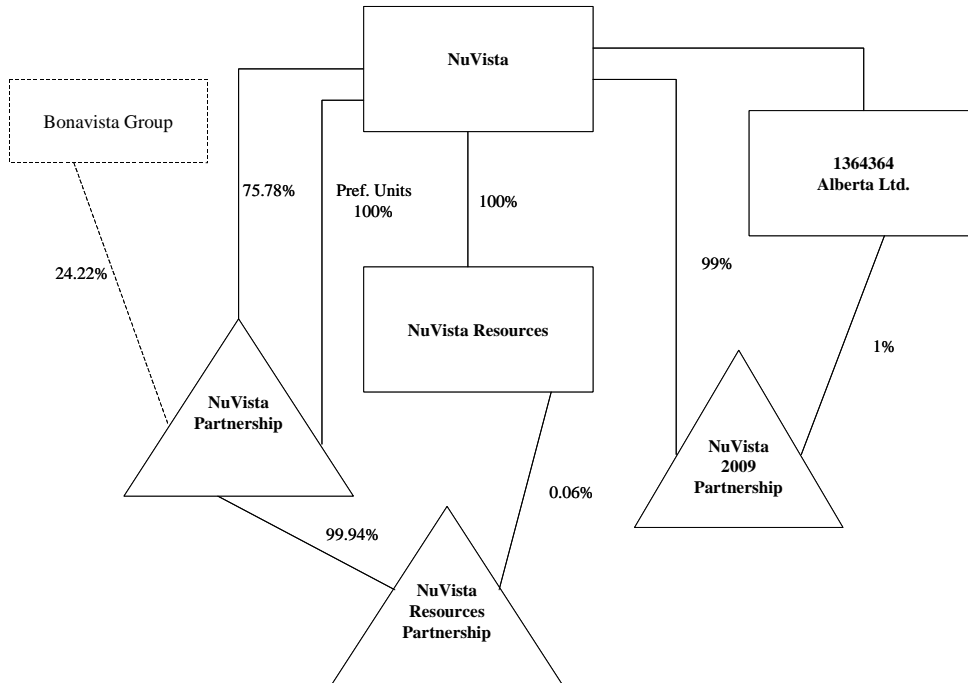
NuVista

Bonavista Group

1364364
Alberta Ltd.

75.78%

Pref. Units
100%

100%

24.22%

99%

NuVista Resources

1%

NuVista
Partnership

NuVista
2009
Partnership

0.06%

99.94%

NuVista
Resources
Partnership